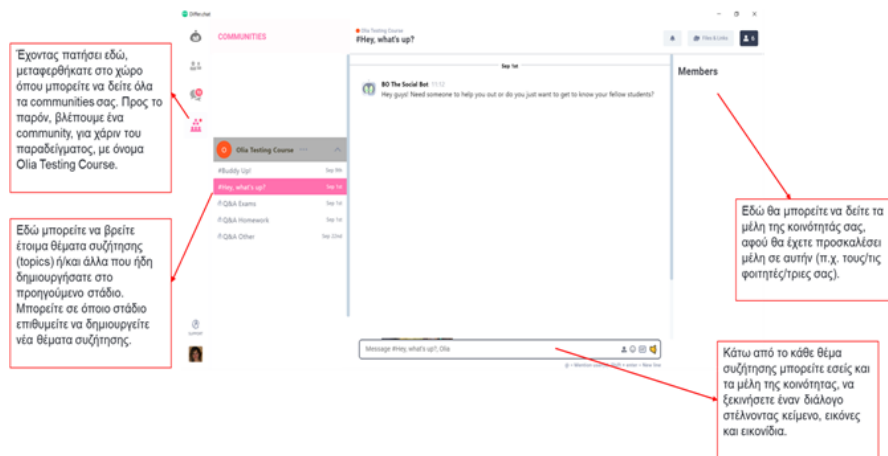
Έχοντας πατήσει εδώ, μεταφερθήκατε στο χώρο όπου μπορείτε να δείτε όλα τα communities σας. Προς το παρόν, βλέπουμε ένα community, για χάριν του παραδείγματος, με όνομα Olia Testing Course.

Εδώ μπορείτε να βρείτε έτοιμα θέματα συζήτησης (topics) ή/και άλλα που ήδη δημιουργήσατε στο προηγούμενο στάδιο. Μπορείτε σε όποιο στάδιο επιθυμείτε να δημιουργείτε νέα θέματα συζήτησης.

COMMUNITIES

Olia Testing Course

#Buddy Up! Sep 9th
#Hey, what's up? Sep 1st
#Q&A Exams Sep 1st
#Q&A Homework Sep 1st
#Q&A Other Sep 22nd

Olia Testing Course
#Hey, what's up?

Files & Links

Sep 1st

BO The Social Bot
Hey guys! Need someone to help you out or do you just want to get to know your fellow students?

Message #Hey, what's up?, Olia

Members

Εδώ θα μπορείτε να δείτε τα μέλη της κοινότητάς σας, αφού θα έχετε προσκαλέσει μέλη σε αυτήν (π.χ. τους/τις φοιτητές/τριες σας).

Κάτω από το κάθε θέμα συζήτησης μπορείτε εσείς και τα μέλη της κοινότητας, να ξεκινήσετε έναν διάλογο στέλνοντας κείμενο, εικόνες και εικονίδια.